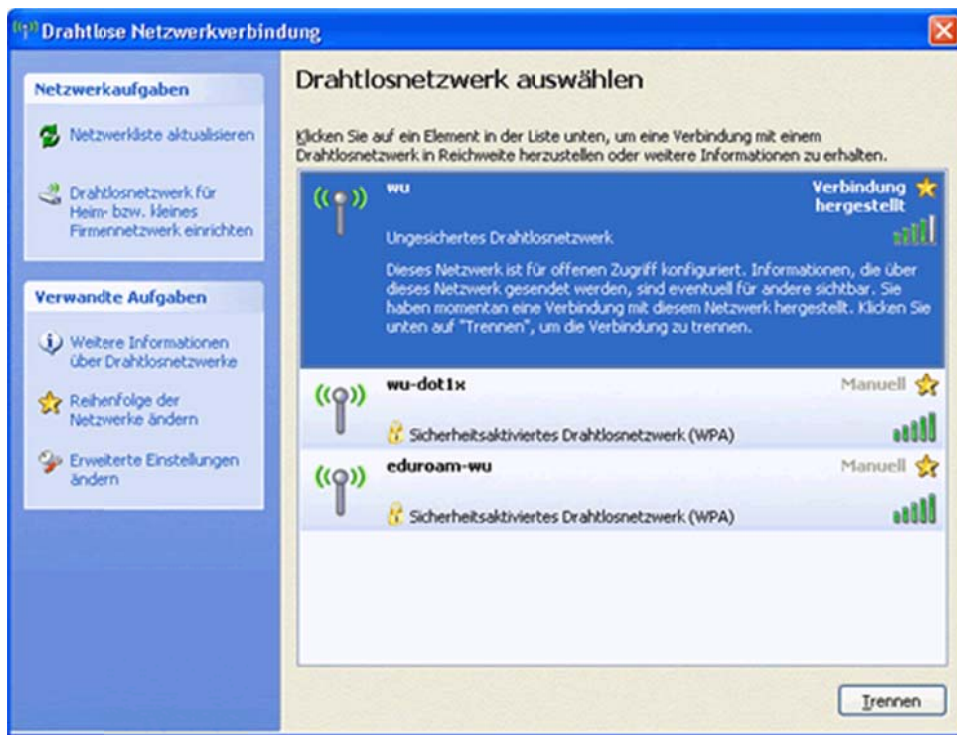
Drahtlose Netzwerkverbindung

Netzwerkaufgaben

Netzwerkliste aktualisieren

Drahtlosnetzwerk für Heim- bzw. kleines Firmennetzwerk einrichten

Verwandte Aufgaben

Weitere Informationen über Drahtlosnetzwerke

Reihenfolge der Netzwerke ändern

Erweiterte Einstellungen ändern

Drahtlosnetzwerk auswählen

Klicken Sie auf ein Element in der Liste unten, um eine Verbindung mit einem Drahtlosnetzwerk in Reichweite herzustellen oder weitere Informationen zu erhalten.

wu

Verbindung hergestellt

Ungesichertes Drahtlosnetzwerk

Dieses Netzwerk ist für offenen Zugriff konfiguriert. Informationen, die über dieses Netzwerk gesendet werden, sind eventuell für andere sichtbar. Sie haben momentan eine Verbindung mit diesem Netzwerk hergestellt. Klicken Sie unten auf "Trennen", um die Verbindung zu trennen.

wu-dot1x

Manuell

Sicherheitsaktiviertes Drahtlosnetzwerk (WPA)

eduroam-wu

Manuell

Sicherheitsaktiviertes Drahtlosnetzwerk (WPA)

Trennen